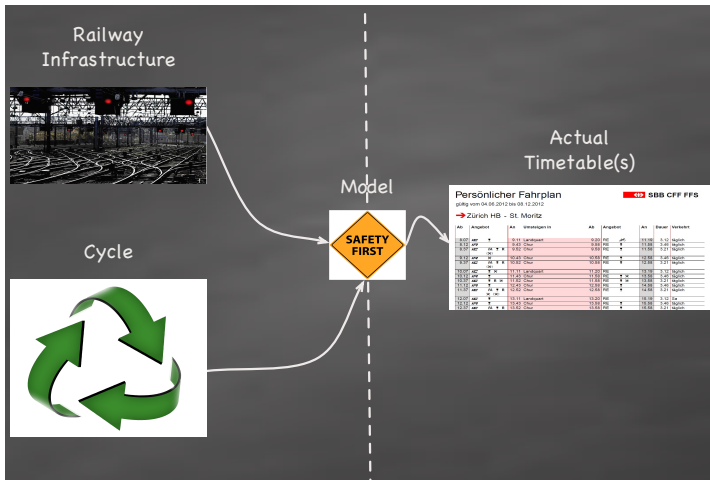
Railway Infrastructure

Cycle

Model

SAFETY FIRST

Actual Timetable(s)

Persönlicher Fahrplan

SBB CFF FFS

gültig vom 04.06.2012 bis 08.12.2012

Zürich HB - St. Moritz

| Ab | Angebot | | Umsteigen in | Ab | Angebot | An | Dauer | Verkehrt |
|---|---|---|---|---|---|---|---|---|
| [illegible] | | | | | | | | |